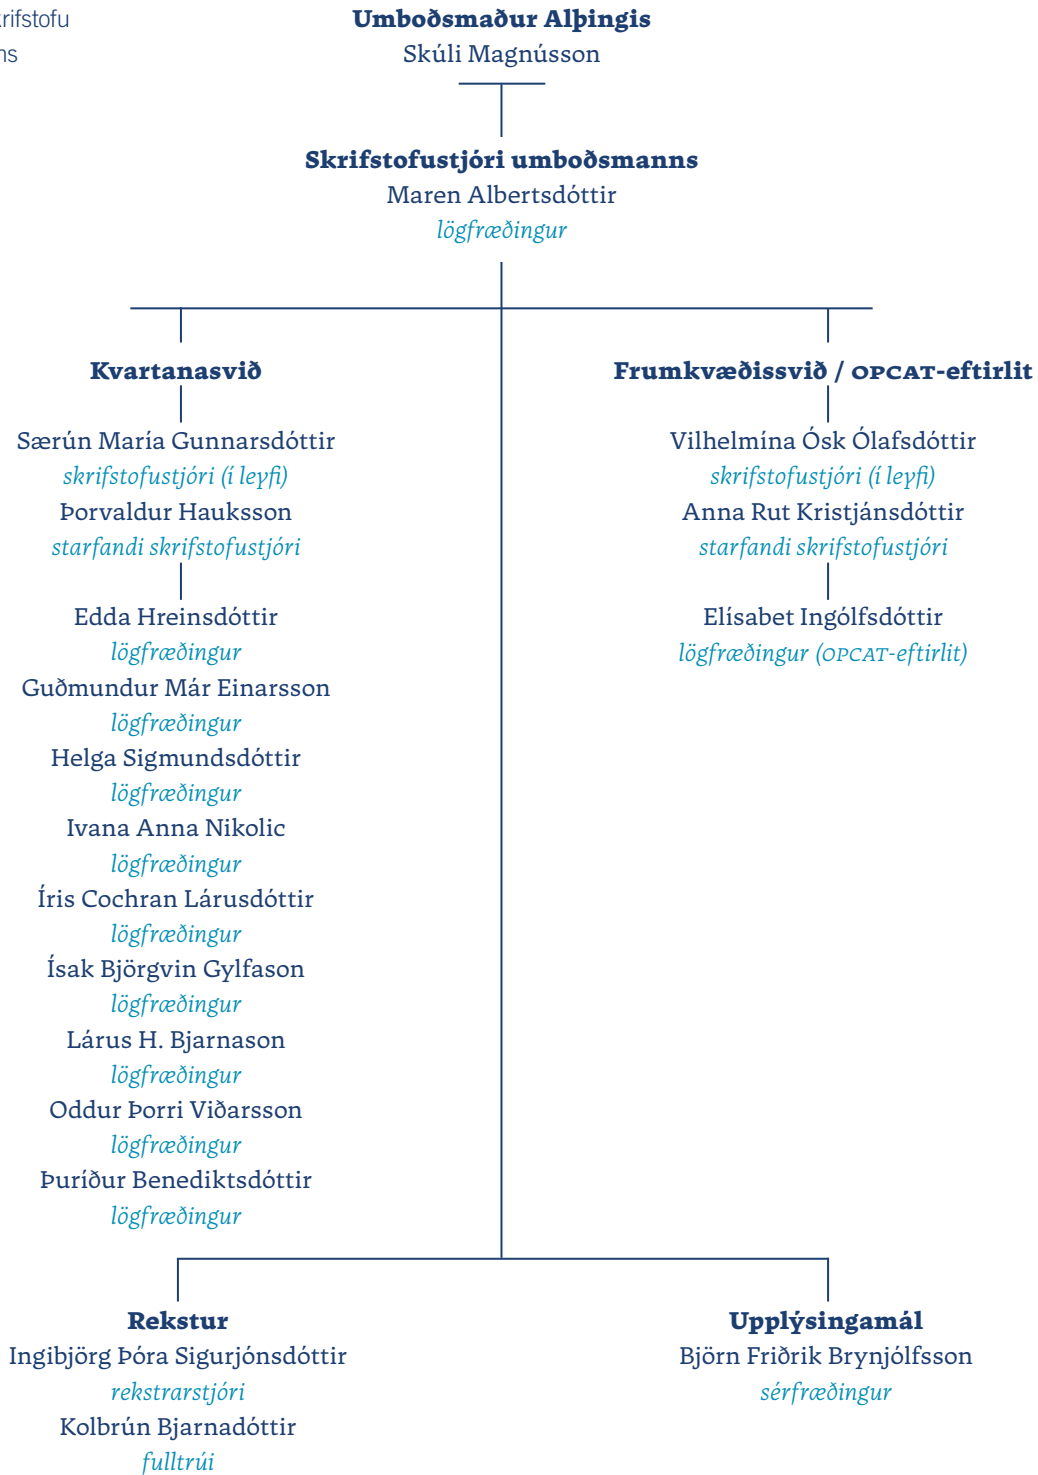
rifstofu
ns

Umboðsmaður Alþingis
Skúli Magnússon

Skrifstofustjóri umboðsmanns
Maren Albertsdóttir
lögfræðingur

Kvartanasvið

Særún María Gunnarsdóttir
skrifstofustjóri (í leyfi)
Þorvaldur Hauksson
starfandi skrifstofustjóri

Edda Hreinsdóttir
lögfræðingur
Guðmundur Már Einarsson
lögfræðingur
Helga Sigmundsdóttir
lögfræðingur
Ivana Anna Nikolic
lögfræðingur
Íris Cochran Lárusdóttir
lögfræðingur
Ísak Björgvin Gylfason
lögfræðingur
Lárus H. Bjarnason
lögfræðingur
Oddur Þorri Viðarsson
lögfræðingur
Þuríður Benediktsdóttir
lögfræðingur

Frumkvæðissvið / OPCAT-eftirlit

Vilhelmína Ósk Ólafsdóttir
skrifstofustjóri (í leyfi)
Anna Rut Kristjánsdóttir
starfandi skrifstofustjóri

Elísabet Ingólfsdóttir
lögfræðingur (OPCAT-eftirlit)

Rekstur
Ingibjörg Þóra Sigurjónsdóttir
rekstrarstjóri
Kolbrún Bjarnadóttir
fulltrúi

Upplýsingamál
Björn Friðrik Brynjólfsson
sérfræðingur